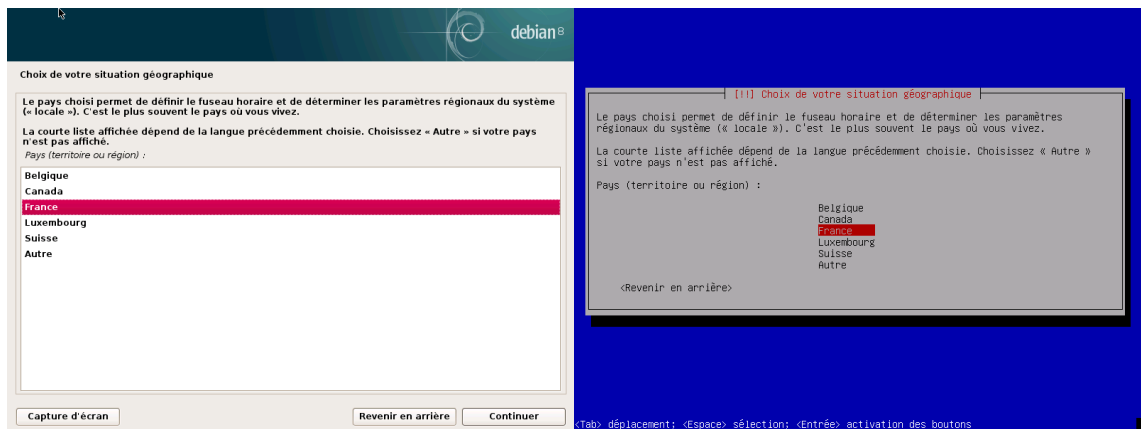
debian 8

Choix de votre situation géographique

Le pays choisi permet de définir le fuseau horaire et de déterminer les paramètres régionaux du système (« locale »). C'est le plus souvent le pays où vous vivez.

La courte liste affichée dépend de la langue précédemment choisie. Choisissez « Autre » si votre pays n'est pas affiché.

Pays (territoire ou région) :

Belgique
Canada
France
Luxembourg
Suisse
Autre

Capture d'écran

Revenir en arrière

Continuer

[!!] Choix de votre situation géographique

Le pays choisi permet de définir le fuseau horaire et de déterminer les paramètres régionaux du système (« locale »). C'est le plus souvent le pays où vous vivez.

La courte liste affichée dépend de la langue précédemment choisie. Choisissez « Autre » si votre pays n'est pas affiché.

Pays (territoire ou région) :

Belgique
Canada
France
Luxembourg
Suisse
Autre

<Revenir en arrière>

<Tab> déplacement; <Espace> sélection; <Entrée> activation des boutons